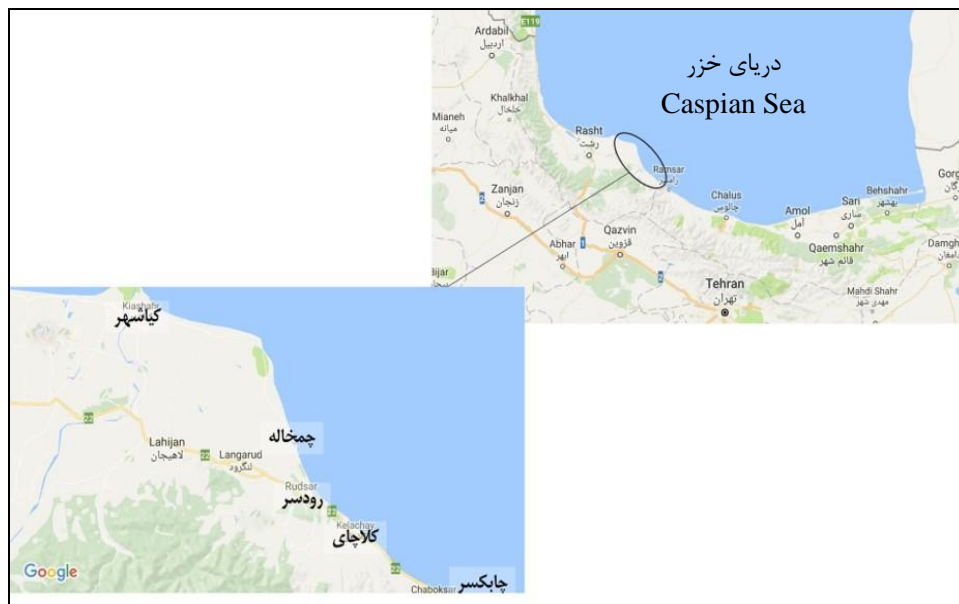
دریای خزر
Caspian Sea

E119
Ardabil
اردبیل
Khalkhal
خلخال
Mianeh
میانه
Rasht
رشت
Ramsar
رامسر
Zanjan
زنجان
Chalus
چالوس
Sari
ساری
Behshahr
بهشهر
Gorg
Amol
آمل
Qaemshahr
قائم شهر
Damgh
امغان
Abhar
ابهر
Qazvin
قزوین
Tehran
تهران
Mahdi Shahr
مهدی شهر

Kiashahr
کیاشهر
Lahijan
لاهیجان
Langarud
لنگرود
چمخاله
Rudsar
رودسر
Kelachay
کلاچای
چابکسر
Chaboksar
Google